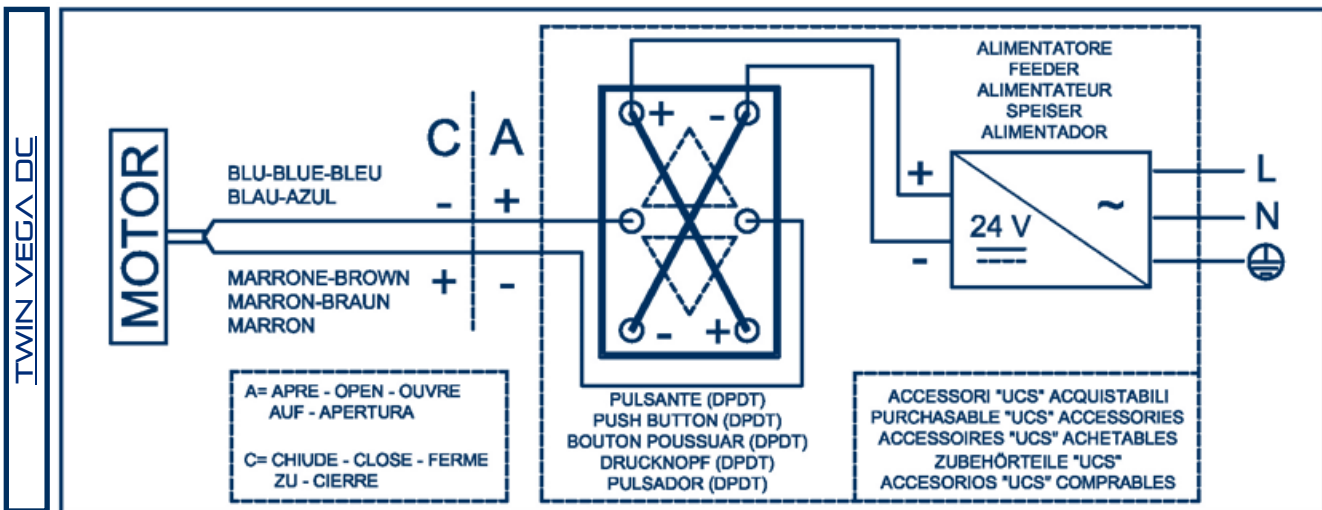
TWIN VEGA DC

MOTOR

BLU-BLUE-BLEU
BLAU-AZUL

MARRONE-BROWN
MARRON-BRAUN
MARRON

C | A
- | +
+ | -

+ -
- +

ALIMENTATORE
FEEDER
ALIMENTATEUR
SPEISER
ALIMENTADOR

+
-
24 V
~
L
N

A= APRE - OPEN - OUVRE
AUF - APERTURA

C= CHIUDE - CLOSE - FERME
ZU - CIERRE

PULSANTE (DPDT)
PUSH BUTTON (DPDT)
BOUTON POUSSUAR (DPDT)
DRUCKNOPF (DPDT)
PULSADOR (DPDT)

ACCESSORI "UCS" ACQUISTABILI
PURCHASABLE "UCS" ACCESSORIES
ACCESSOIRES "UCS" ACHETABLES
ZUBEHÖRTEILE "UCS"
ACCESORIOS "UCS" COMPRABLES